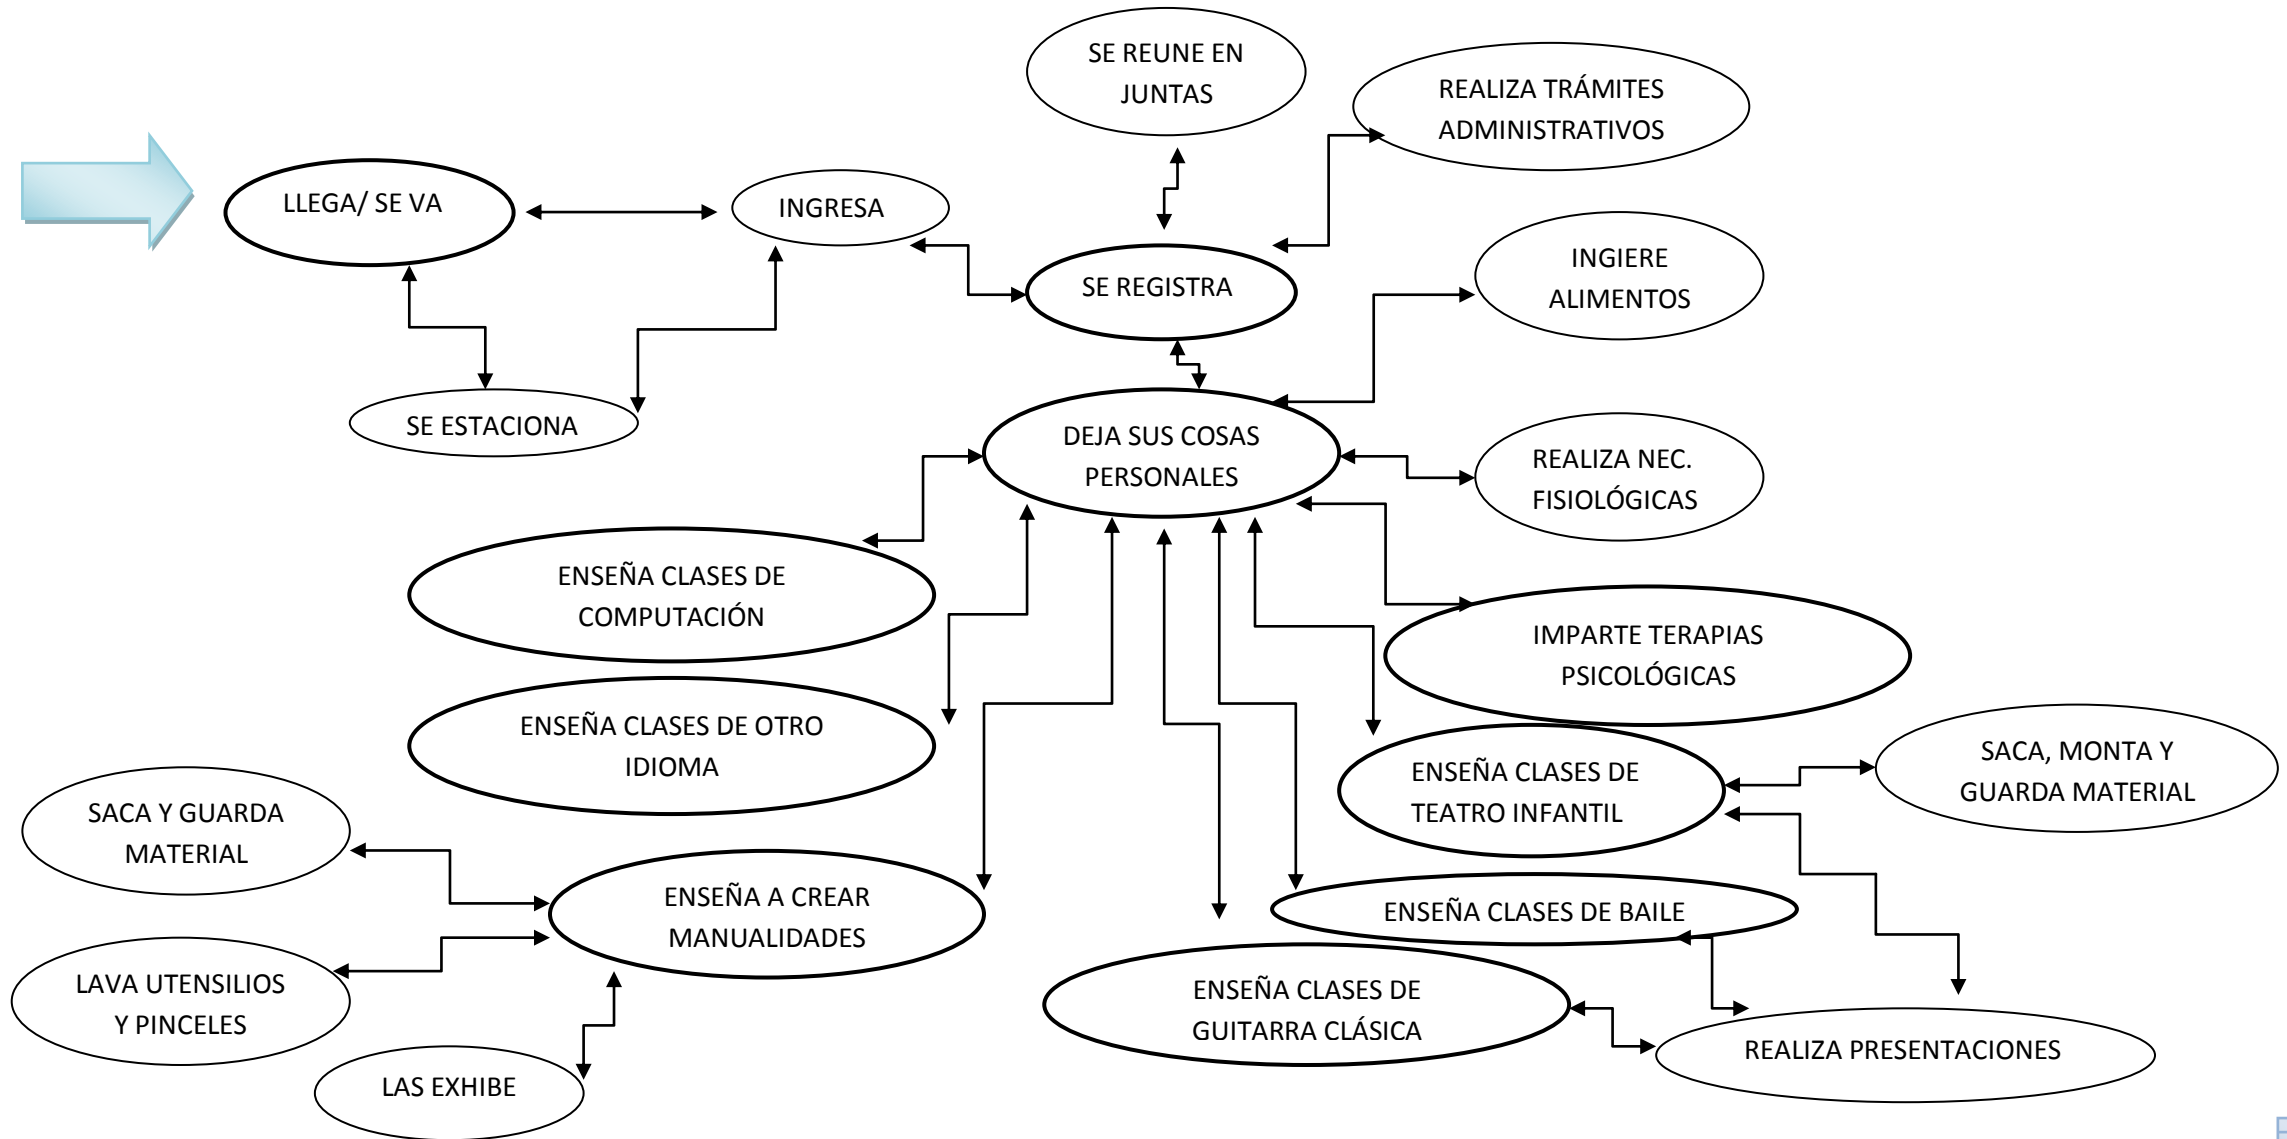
SE REUNE EN JUNTAS

REALIZA TRÁMITES ADMINISTRATIVOS

LLEGA/ SE VA

INGRESA

SE REGISTRA

INGIERE ALIMENTOS

SE ESTACIONA

DEJA SUS COSAS PERSONALES

REALIZA NEC. FISIOLÓGICAS

ENSEÑA CLASES DE COMPUTACIÓN

IMPARTE TERAPIAS PSICOLÓGICAS

ENSEÑA CLASES DE OTRO IDIOMA

ENSEÑA CLASES DE TEATRO INFANTIL

SACA, MONTA Y GUARDA MATERIAL

SACA Y GUARDA MATERIAL

ENSEÑA A CREAR MANUALIDADES

ENSEÑA CLASES DE BAILE

LAVA UTENSILIOS Y PINCELES

ENSEÑA CLASES DE GUITARRA CLÁSICA

REALIZA PRESENTACIONES

LAS EXHIBE